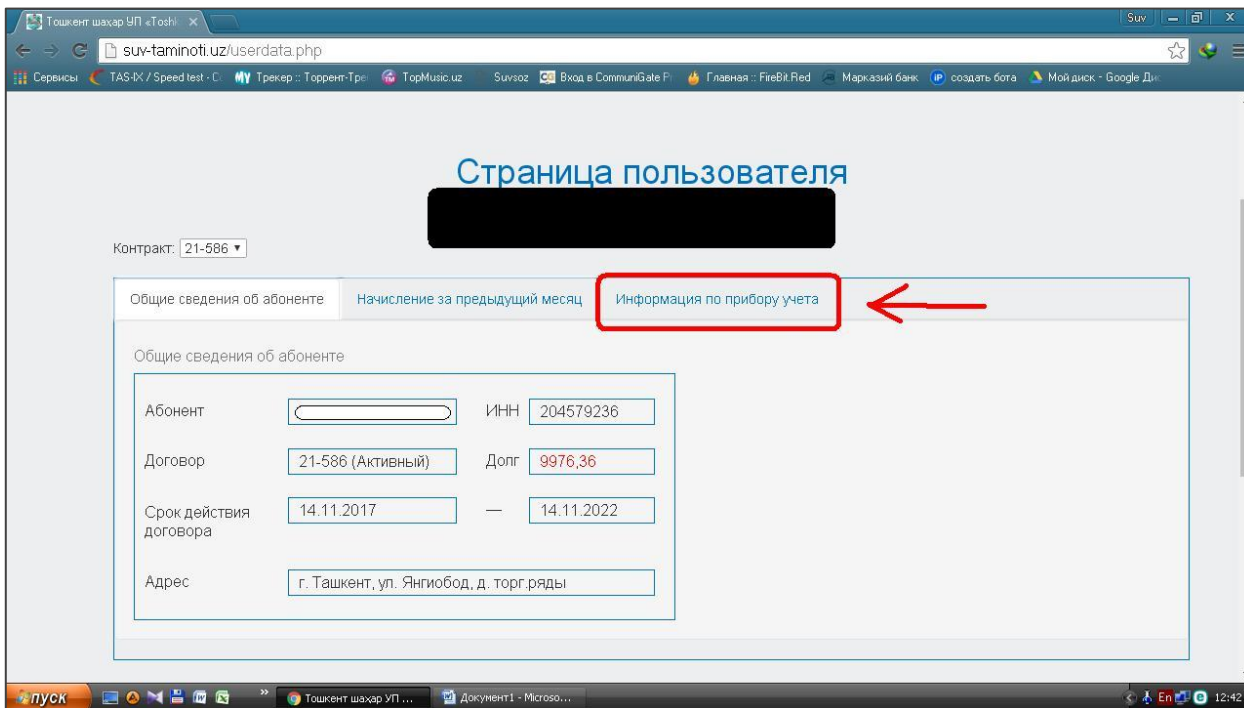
Тошкент шаҳар УП «Toshk ×

Suv

suv-taminoti.uz/userdata.php

Сервисы TAS-IX / Speed test · C Трекер :: Торрент-Тре TopMusic.uz Suvsoz Вход в CommuniGate P Главная :: FireBit.Red Марказий банк создать бота Мой диск - Google Ди

Страница пользователя

Контракт: 21-586

Общие сведения об абоненте | Начисление за предыдущий месяц | Информация по прибору учета

Общие сведения об абоненте

Абонент | | ИНН | 204579236
Договор | 21-586 (Активный) | Долг | 9976,36
Срок действия договора | 14.11.2017 | — | 14.11.2022
Адрес | г. Ташкент, ул. Янгиобод, д. торг.ряды

пуск Тошкент шаҳар УП ... Документ1 - Microso... En 12:42